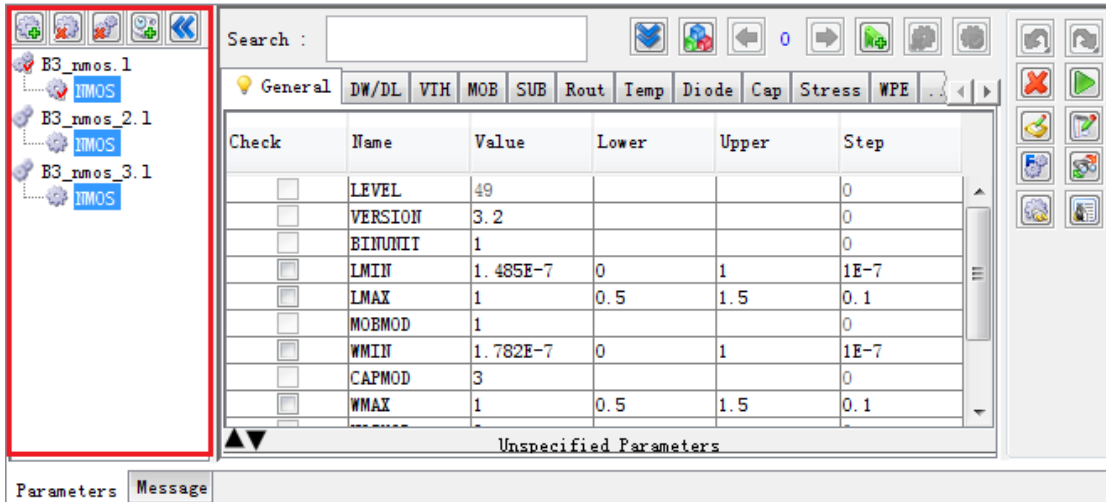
B3_nmos.1
NMOS
B3_nmos_2.1
NMOS
B3_nmos_3.1
NMOS

Search :

0

General | DW/DL | VTH | MOB | SUB | Rout | Temp | Diode | Cap | Stress | WPE

| Check | Name | Value | Lower | Upper | Step |
|---|---|---|---|---|---|
| | LEVEL | 49 | | | 0 |
| | VERSION | 3.2 | | | 0 |
| | BINUNIT | 1 | | | 0 |
| | LMIN | 1.485E-7 | 0 | 1 | 1E-7 |
| | LMAX | 1 | 0.5 | 1.5 | 0.1 |
| | MOBMOD | 1 | | | 0 |
| | WMIN | 1.782E-7 | 0 | 1 | 1E-7 |
| | CAPMOD | 3 | | | 0 |
| | WMAX | 1 | 0.5 | 1.5 | 0.1 |

Unspecified Parameters

Parameters | Message